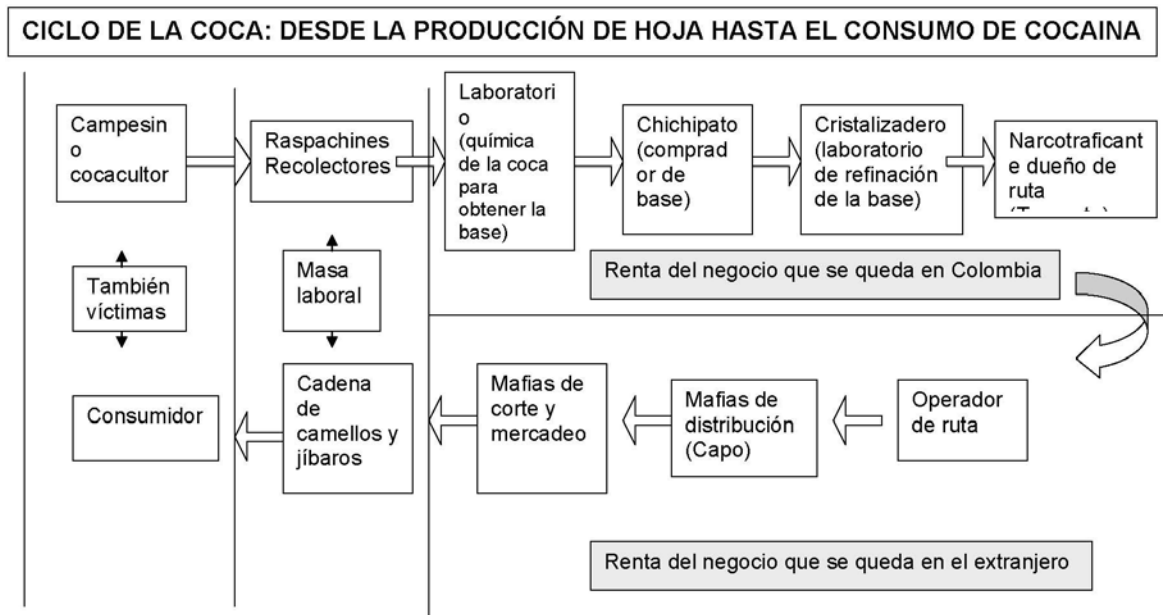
CICLO DE LA COCA: DESDE LA PRODUCCIÓN DE HOJA HASTA EL CONSUMO DE COCAINA

Campesino cocacultor

Raspachines Recolectores

Laboratorio (química de la coca para obtener la base)

Chichipato (comprador de base)

Cristalizadero (laboratorio de refinación de la base)

Narcotraficante dueño de ruta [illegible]

También víctimas

Masa laboral

Renta del negocio que se queda en Colombia

Consumidor

Cadena de camellos y jíbaros

Mafias de corte y mercadeo

Mafias de distribución (Capo)

Operador de ruta

Renta del negocio que se queda en el extranjero